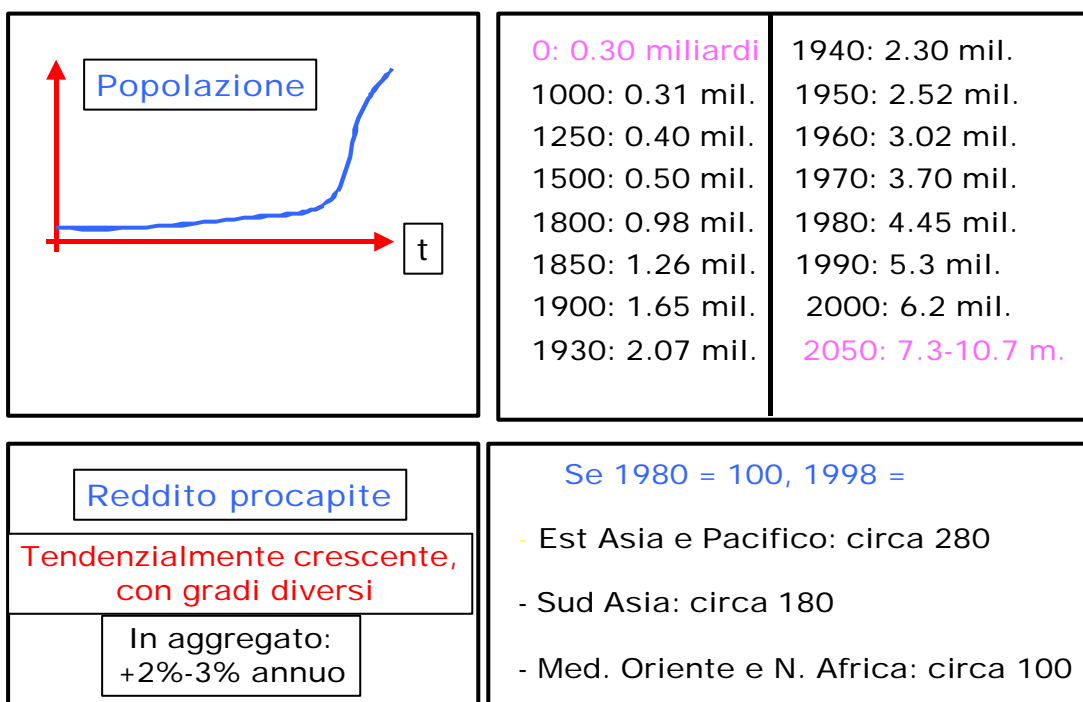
Popolazione

t

| | |
|---|---|
| 0: 0.30 miliardi | 1940: 2.30 mil. |
| 1000: 0.31 mil. | 1950: 2.52 mil. |
| 1250: 0.40 mil. | 1960: 3.02 mil. |
| 1500: 0.50 mil. | 1970: 3.70 mil. |
| 1800: 0.98 mil. | 1980: 4.45 mil. |
| 1850: 1.26 mil. | 1990: 5.3 mil. |
| 1900: 1.65 mil. | 2000: 6.2 mil. |
| 1930: 2.07 mil. | 2050: 7.3-10.7 m. |

Reddito procapite

Tendenzialmente crescente, con gradi diversi

In aggregato: +2%-3% annuo

Se 1980 = 100, 1998 =

- Est Asia e Pacifico: circa 280

- Sud Asia: circa 180

- Med. Oriente e N. Africa: circa 100